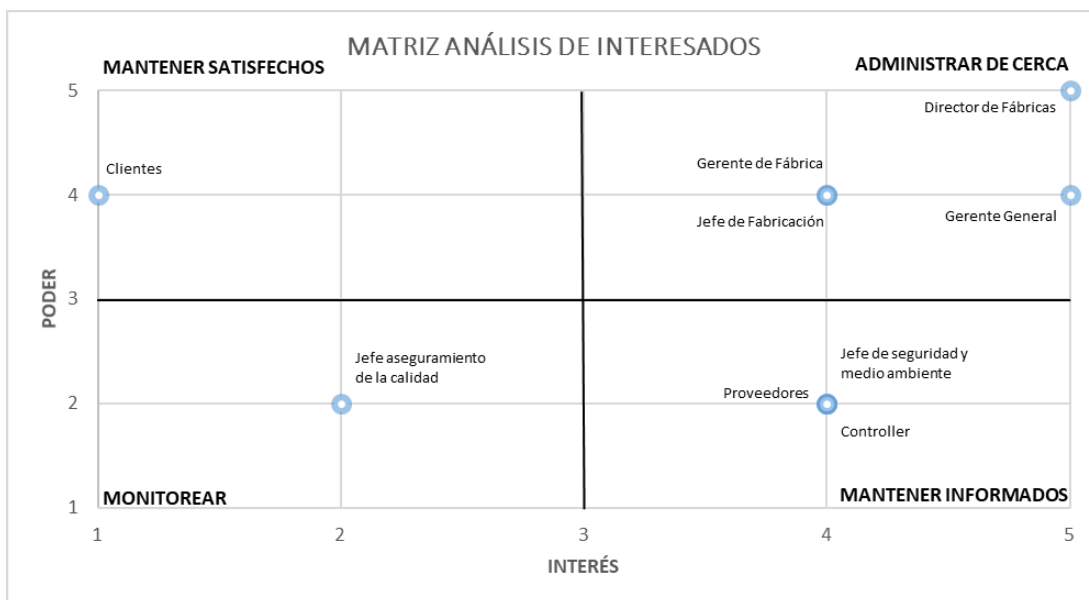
MATRIZ ANÁLISIS DE INTERESADOS

MANTENER SATISFECHOS

ADMINISTRAR DE CERCA

Director de Fábricas

Clientes

Gerente de Fábrica

Jefe de Fabricación

Gerente General

Jefe aseguramiento de la calidad

Jefe de seguridad y medio ambiente

Proveedores

Controller

MONITOREAR

MANTENER INFORMADOS

PODER

5
4
3
2
1

1
2
3
4
5

INTERÉS